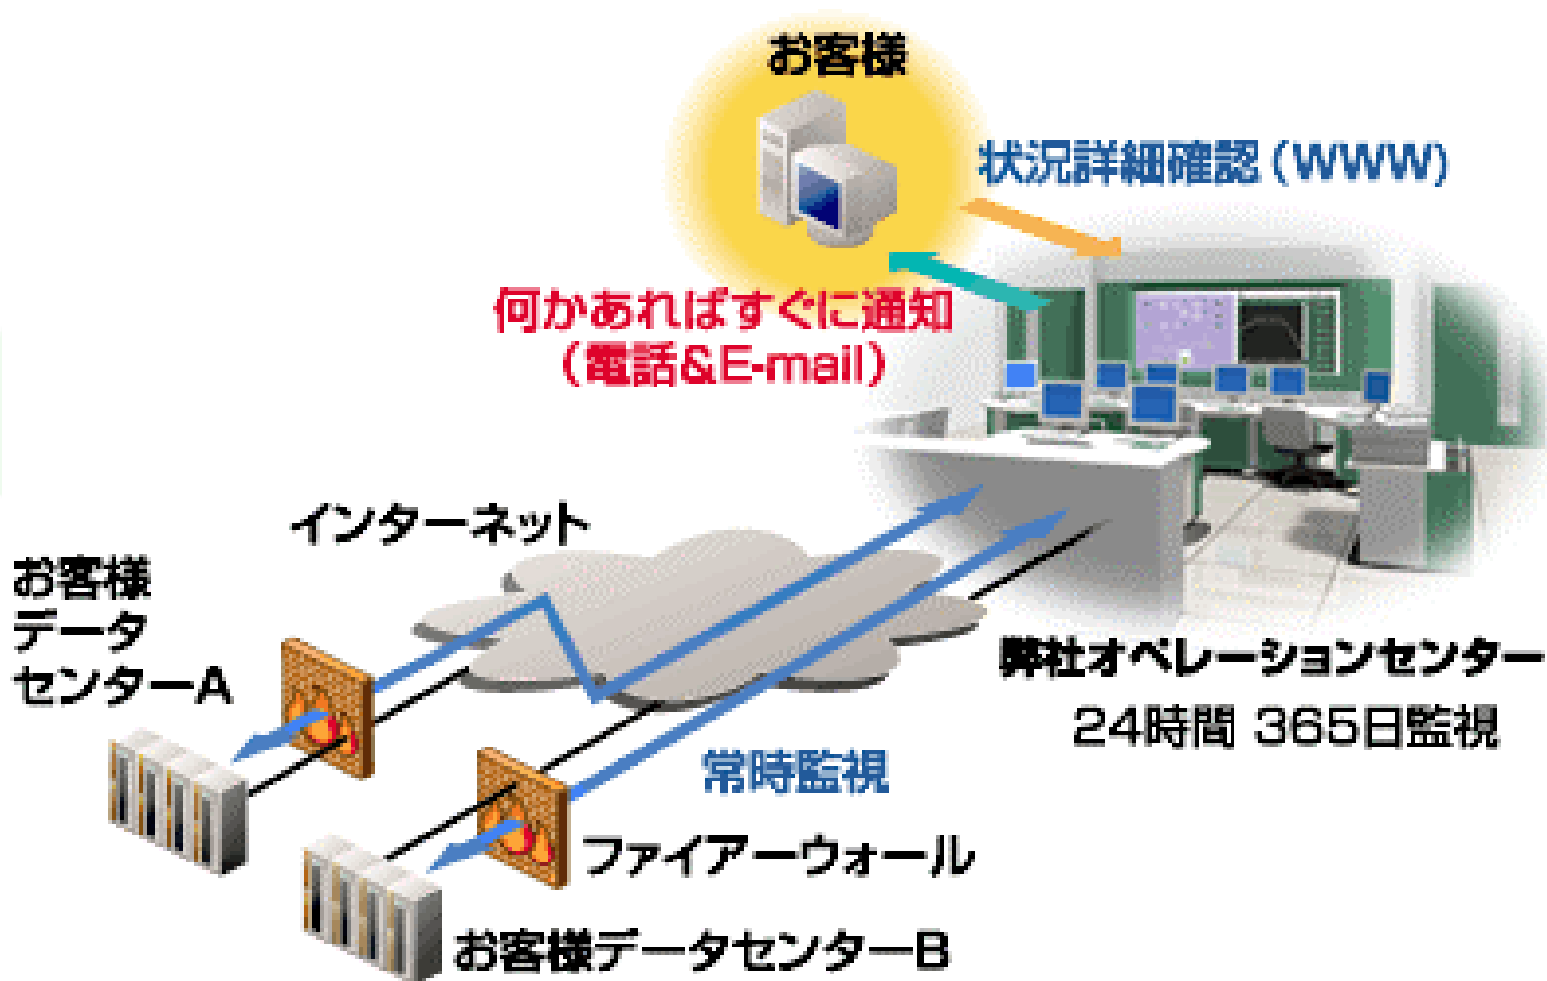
お客様

状況詳細確認（WWW）

何かあればすぐに通知
（電話&E-mail）

インターネット

お客様
データ
センターA

弊社オペレーションセンター
24時間 365日監視

常時監視

ファイアーウォール

お客様データセンターB